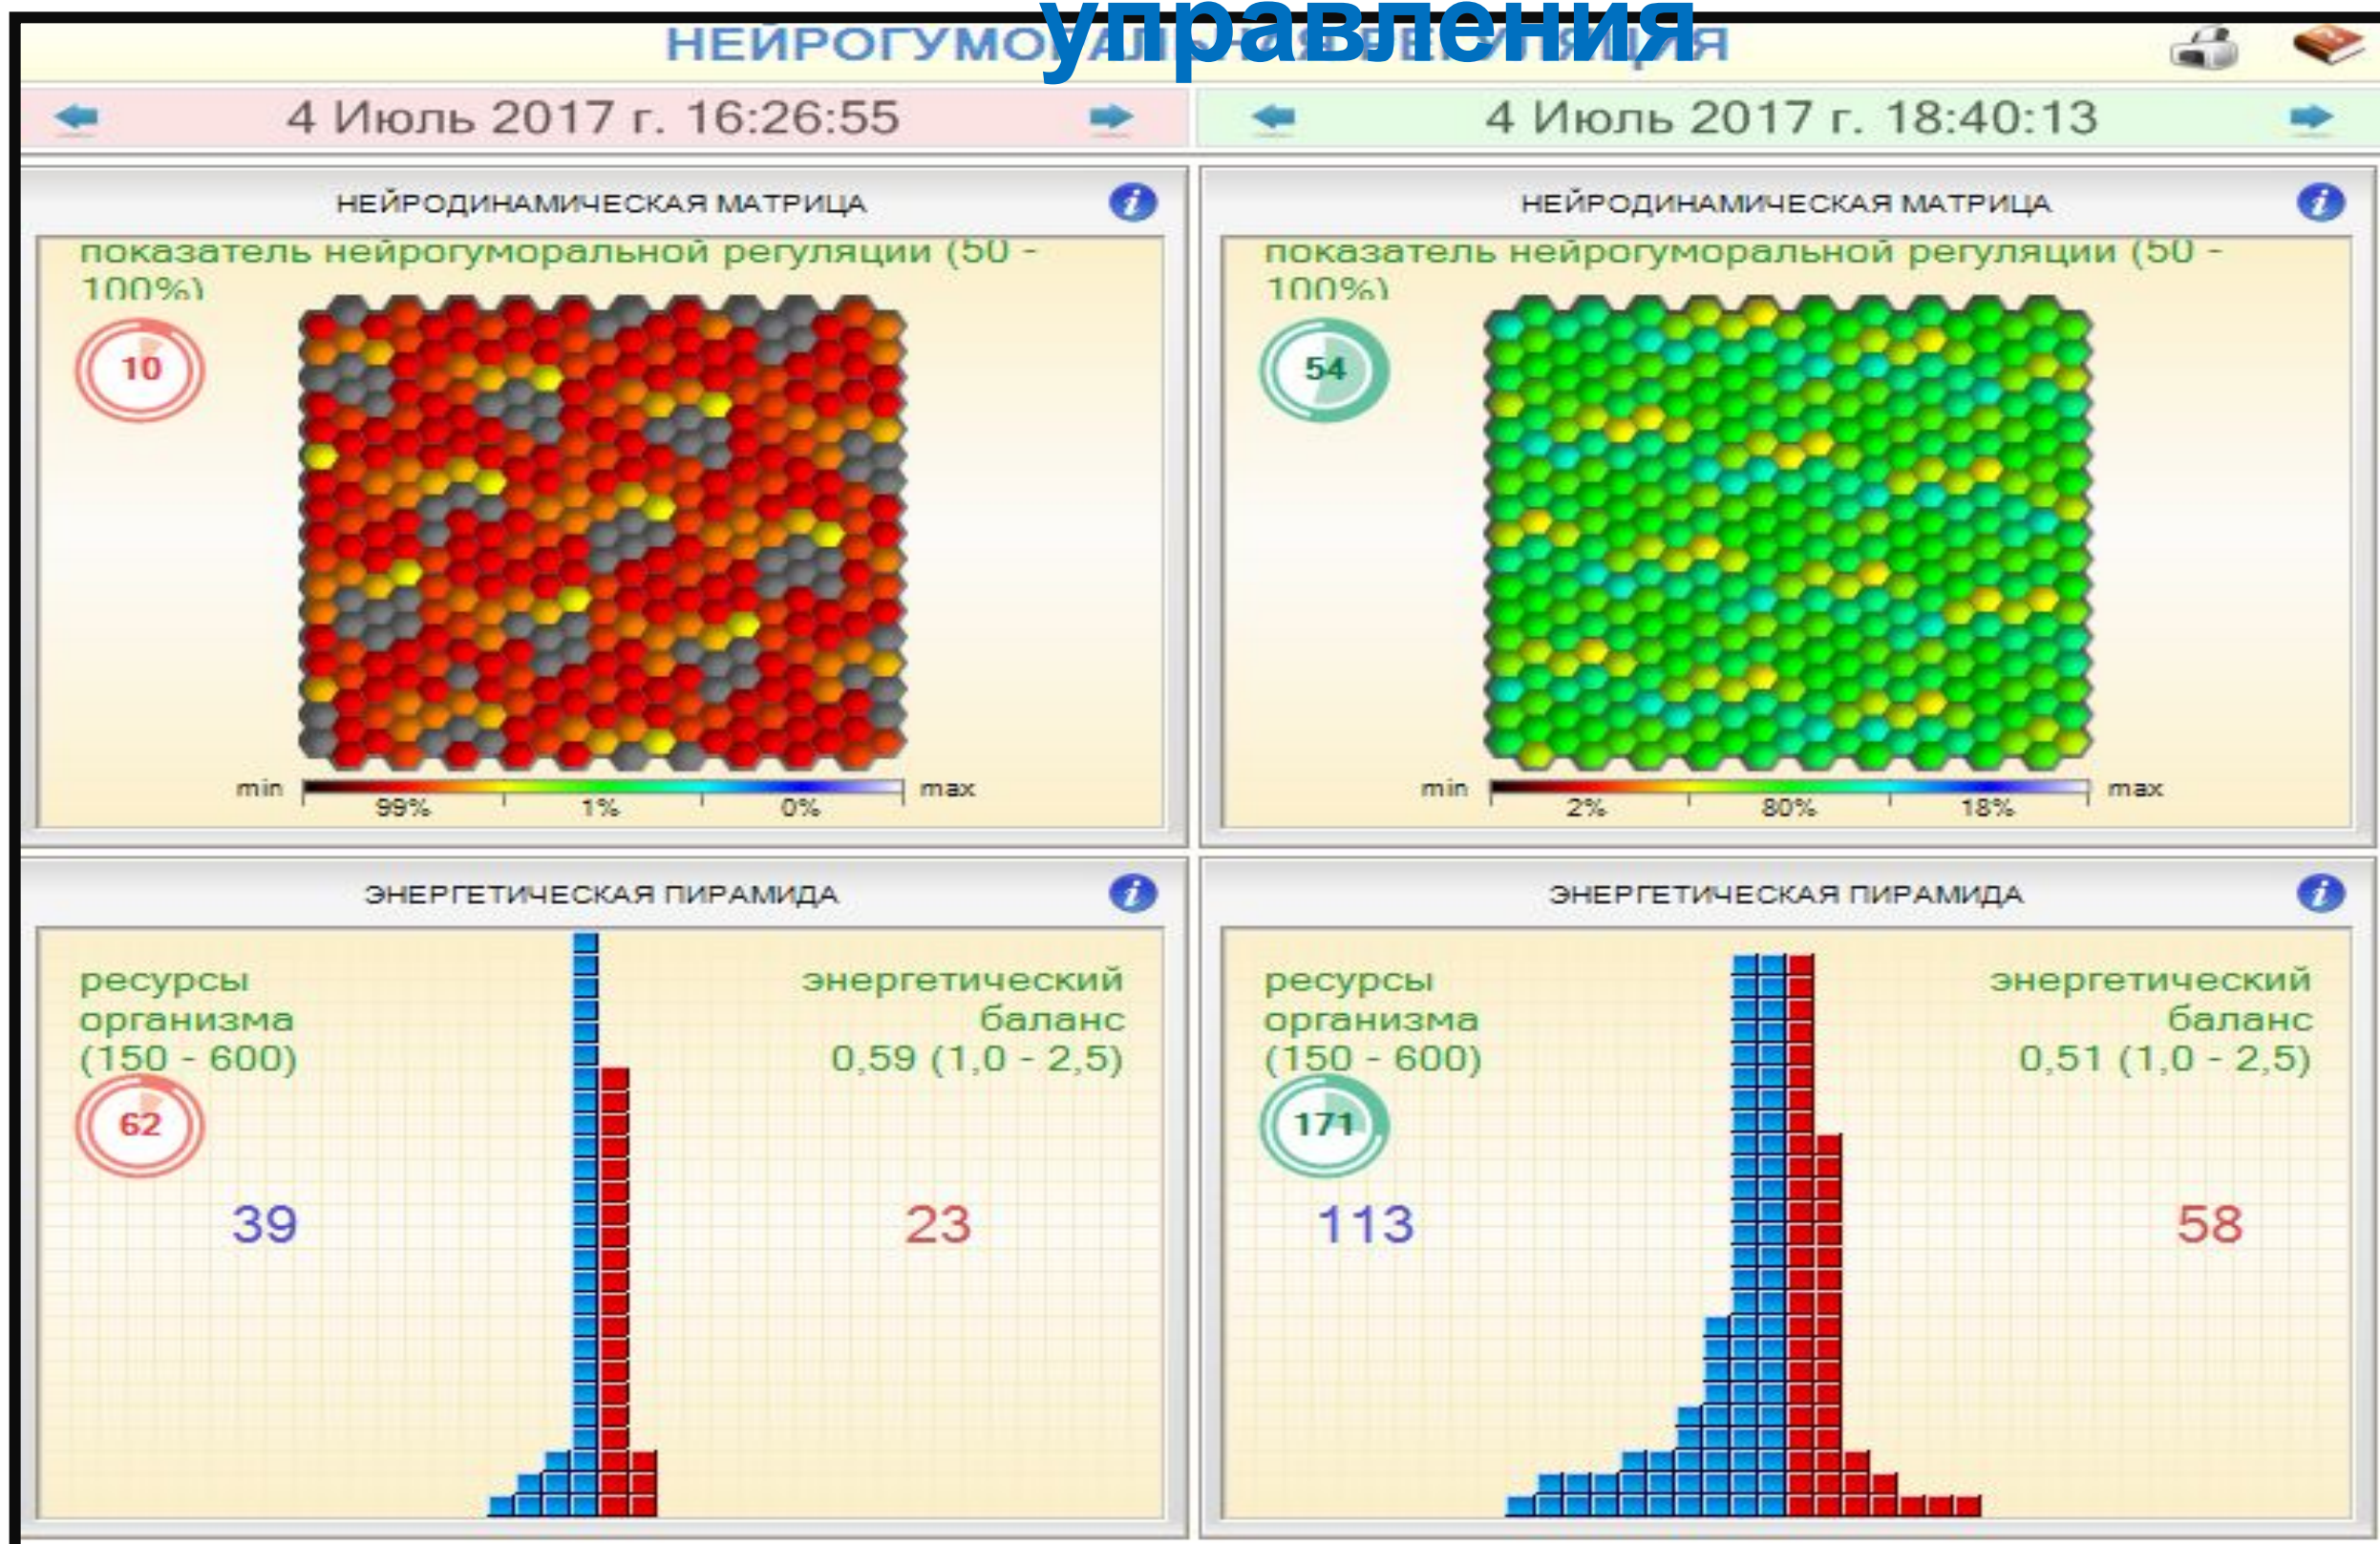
управления

НЕЙРОГУМО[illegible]Я

4 Июль 2017 г. 16:26:55

4 Июль 2017 г. 18:40:13

НЕЙРОДИНАМИЧЕСКАЯ МАТРИЦА

показатель нейрогуморальной регуляции (50 - 100%)

10

min 99% 1% 0% max

НЕЙРОДИНАМИЧЕСКАЯ МАТРИЦА

показатель нейрогуморальной регуляции (50 - 100%)

54

min 2% 80% 18% max

ЭНЕРГЕТИЧЕСКАЯ ПИРАМИДА

ресурсы организма (150 - 600)

62

энергетический баланс 0,59 (1,0 - 2,5)

39

23

ЭНЕРГЕТИЧЕСКАЯ ПИРАМИДА

ресурсы организма (150 - 600)

171

энергетический баланс 0,51 (1,0 - 2,5)

113

58